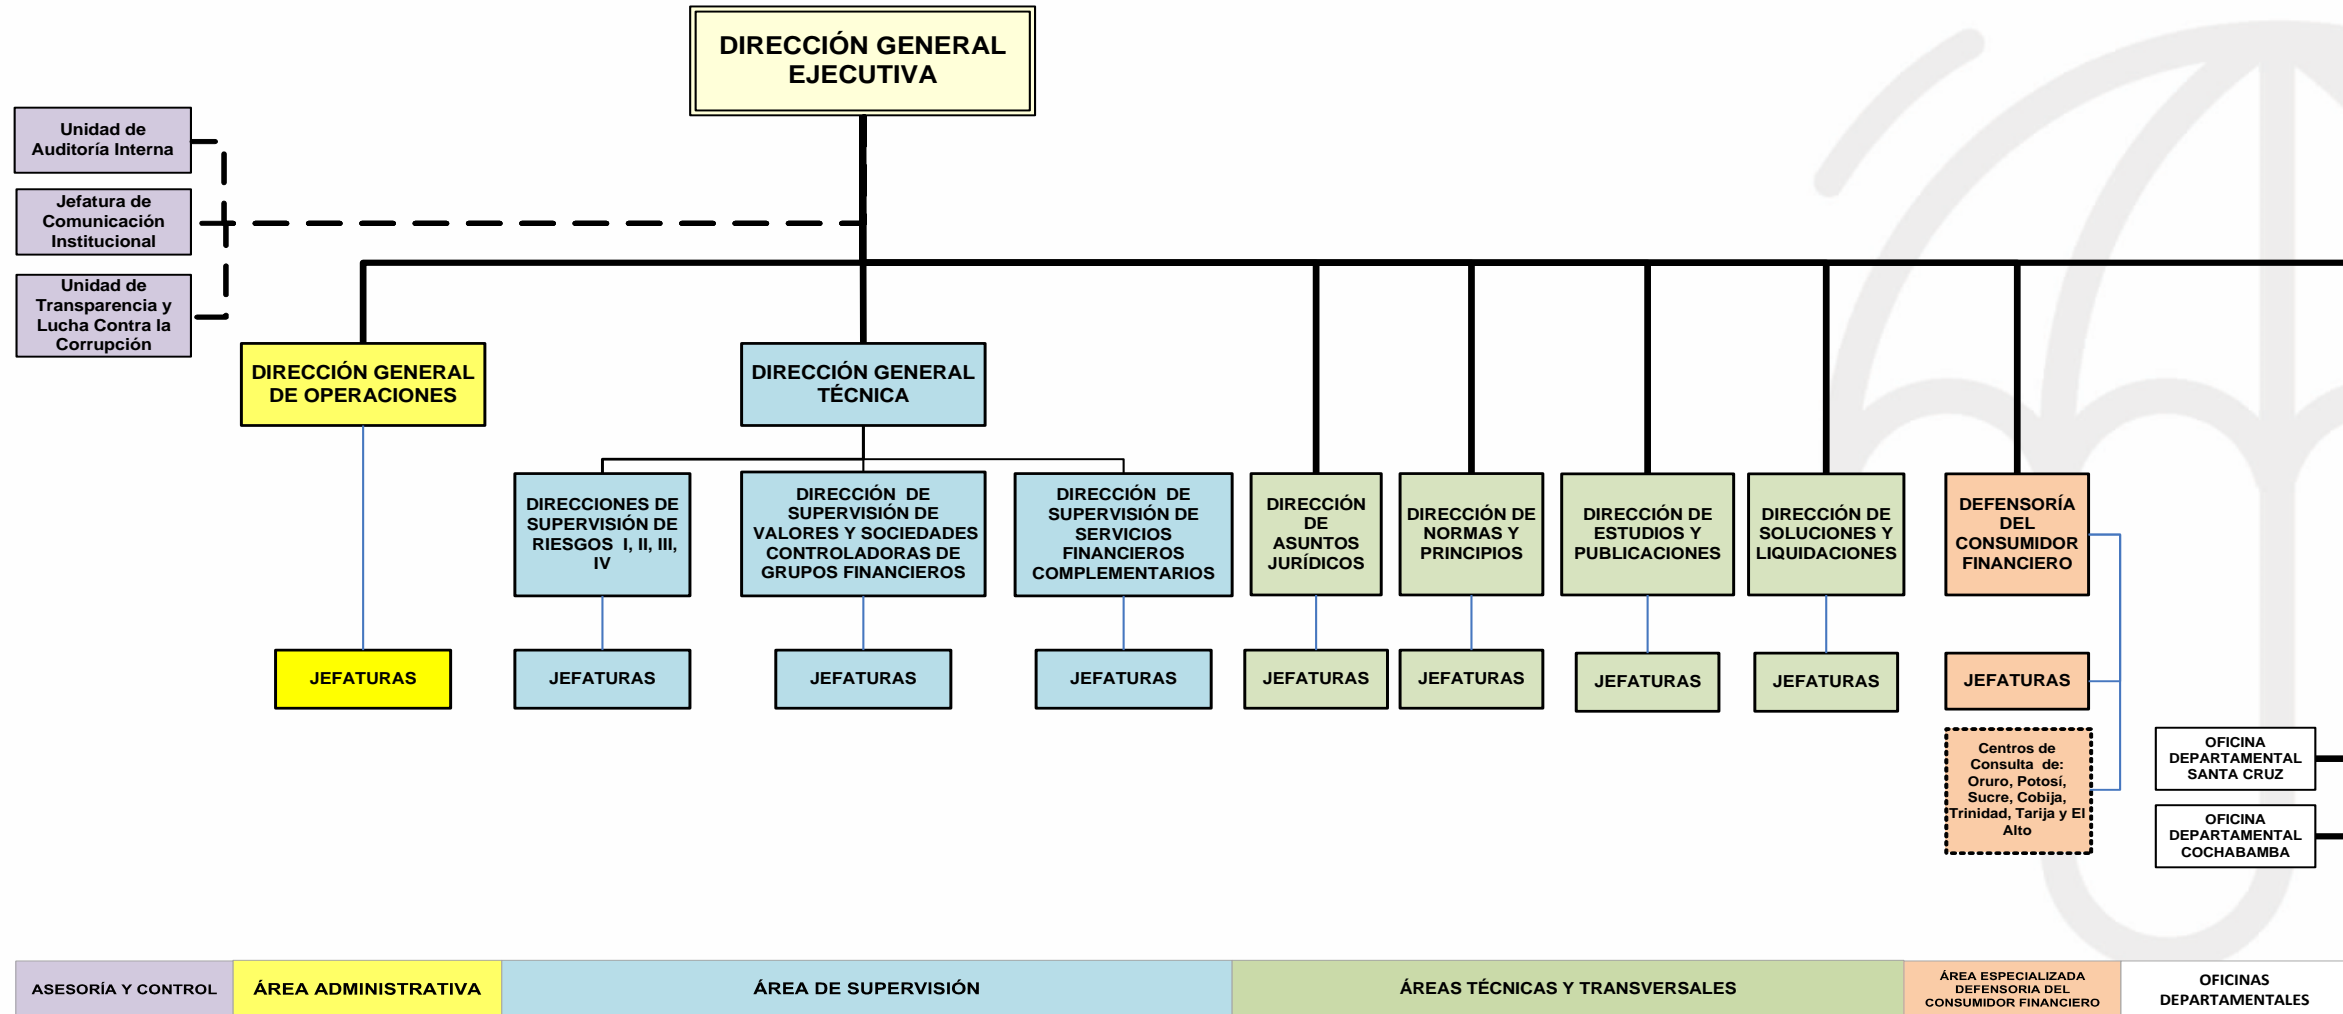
DIRECCIÓN GENERAL EJECUTIVA

Unidad de Auditoría Interna

Jefatura de Comunicación Institucional

Unidad de Transparencia y Lucha Contra la Corrupción

DIRECCIÓN GENERAL DE OPERACIONES

DIRECCIÓN GENERAL TÉCNICA

DIRECCIONES DE SUPERVISIÓN DE RIESGOS I, II, III, IV

DIRECCIÓN DE SUPERVISIÓN DE VALORES Y SOCIEDADES CONTROLADORAS DE GRUPOS FINANCIEROS

DIRECCIÓN DE SUPERVISIÓN DE SERVICIOS FINANCIEROS COMPLEMENTARIOS

DIRECCIÓN DE ASUNTOS JURÍDICOS

DIRECCIÓN DE NORMAS Y PRINCIPIOS

DIRECCIÓN DE ESTUDIOS Y PUBLICACIONES

DIRECCIÓN DE SOLUCIONES Y LIQUIDACIONES

DEFENSORÍA DEL CONSUMIDOR FINANCIERO

JEFATURAS

JEFATURAS

JEFATURAS

JEFATURAS

JEFATURAS

JEFATURAS

JEFATURAS

JEFATURAS

JEFATURAS

Centros de Consulta de: Oruro, Potosí, Sucre, Cobija, Trinidad, Tarija y El Alto

OFICINA DEPARTAMENTAL SANTA CRUZ

OFICINA DEPARTAMENTAL COCHABAMBA

| ASESORÍA Y CONTROL | ÁREA ADMINISTRATIVA | ÁREA DE SUPERVISIÓN | ÁREAS TÉCNICAS Y TRANSVERSALES | ÁREA ESPECIALIZADA DEFENSORIA DEL CONSUMIDOR FINANCIERO | OFICINAS DEPARTAMENTALES |
|---|---|---|---|---|---|